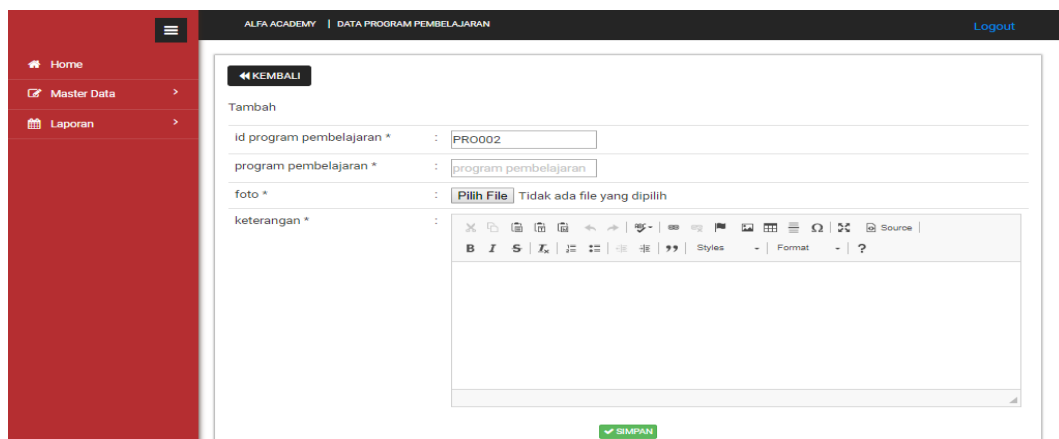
ALFA ACADEMY | DATA PROGRAM PEMBELAJARAN

Logout

Home

Master Data

Laporan

KEMBALI

Tambah

| | | |
|---|---|---|
| id program pembelajaran * | : | PRO002 |
| program pembelajaran * | : | program pembelajaran |
| foto * | : | Pilih File Tidak ada file yang dipilih |
| keterangan * | : | Source B I S Styles Format ? |

SIMPAN